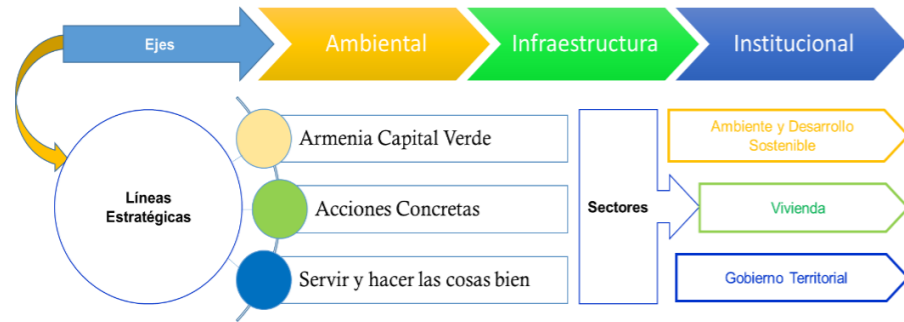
Ejes

Ambiental

Infraestructura

Institucional

Líneas Estratégicas

Armenia Capital Verde

Acciones Concretas

Servir y hacer las cosas bien

Sectores

Ambiente y Desarrollo Sostenible

Vivienda

Gobierno Territorial